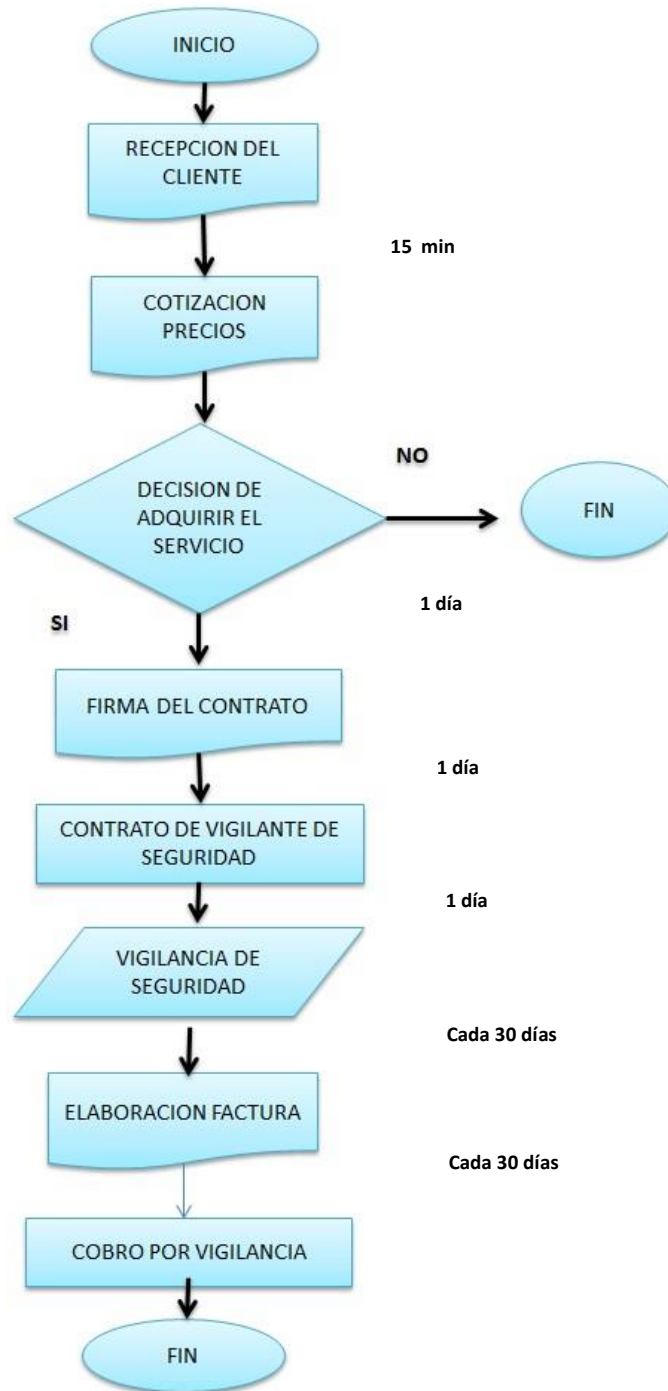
INICIO

RECEPCION DEL CLIENTE

15 min

COTIZACION PRECIOS

NO

DECISION DE ADQUIRIR EL SERVICIO

FIN

1 día

SI

FIRMA DEL CONTRATO

1 día

CONTRATO DE VIGILANTE DE SEGURIDAD

1 día

VIGILANCIA DE SEGURIDAD

Cada 30 días

ELABORACION FACTURA

Cada 30 días

COBRO POR VIGILANCIA

FIN